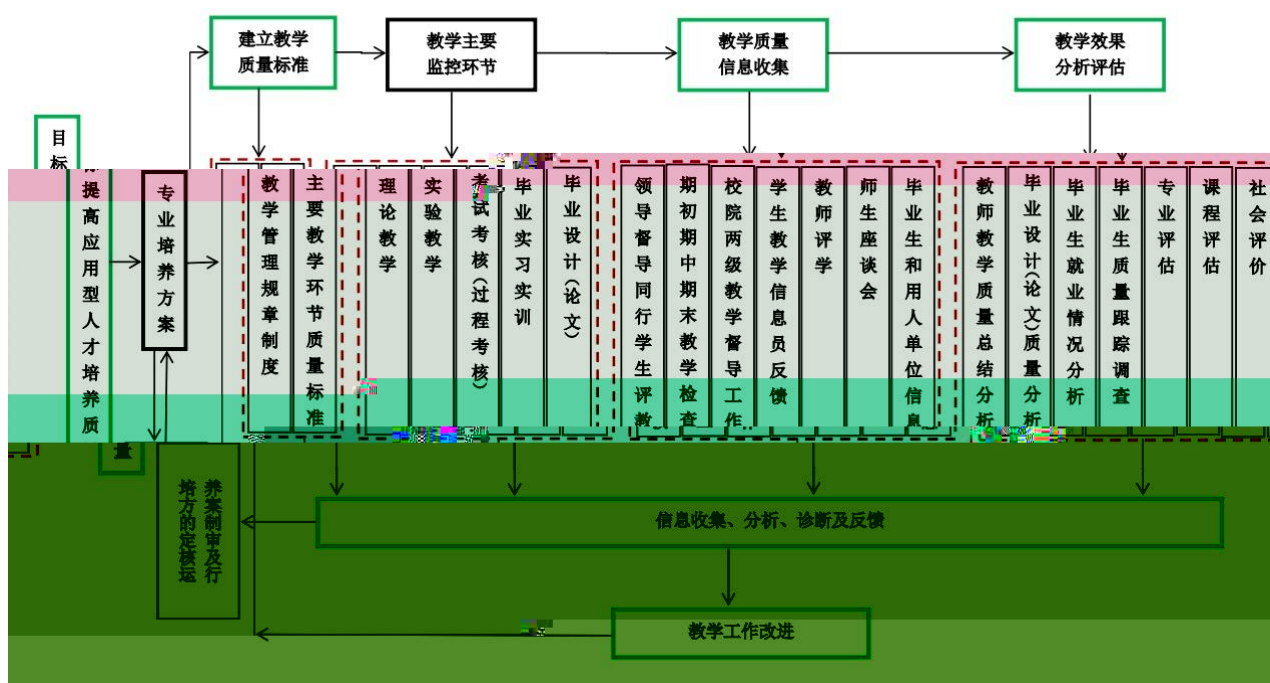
建立教学质量标准

教学主要监控环节

教学质量信息收集

教学效果分析评估

目标

提高应用型人才培养质

量

专业培养方案

教学管理规章制度

主要教学环节质量标准

理论教学

实验教学

考试考核（过程考核）

毕业实习实训

毕业设计（论文）

领导督导同行学生评教

期初期中期末教学检查

校院两级教学督导工作

学生教学信息员反馈

教师评学

师生座谈会

毕业生和用人单位信息

教师教学质量总结分析

毕业设计（论文）质量分析

毕业生就业情况分析

毕业生质量跟踪调查

专业评估

课程评估

社会评价

培养方案的制定审核及运行

信息收集、分析、诊断及反馈

教学工作改进